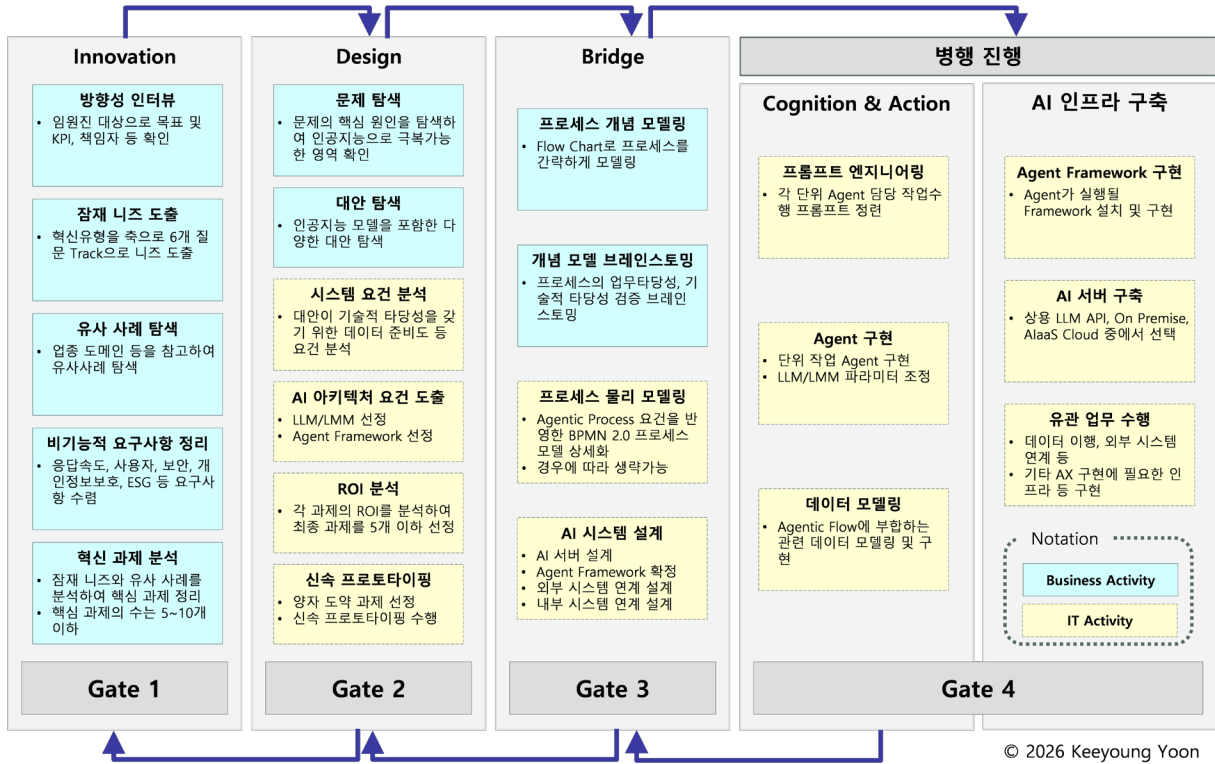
Innovation

방향성 인터뷰
• 임원진 대상으로 목표 및 KPI, 책임자 등 확인

잠재 니즈 도출
• 혁신유형을 축으로 6개 질문 Track으로 니즈 도출

유사 사례 탐색
• 업종 도메인 등을 참고하여 유사사례 탐색

비기능적 요구사항 정리
• 응답속도, 사용자, 보안, 개인정보보호, ESG 등 요구사항 수렴

혁신 과제 분석
• 잠재 니즈와 유사 사례를 분석하여 핵심 과제 정리
• 핵심 과제의 수는 5~10개 이하

Gate 1

Design

문제 탐색
• 문제의 핵심 원인을 탐색하여 인공지능으로 극복가능한 영역 확인

대안 탐색
• 인공지능 모델을 포함한 다양한 대안 탐색

시스템 요건 분석
• 대안이 기술적 타당성을 갖기 위한 데이터 준비도 등 요건 분석

AI 아키텍처 요건 도출
• LLM/LMM 선정
• Agent Framework 선정

ROI 분석
• 각 과제의 ROI를 분석하여 최종 과제를 5개 이하 선정

신속 프로토타이핑
• 양자 도약 과제 선정
• 신속 프로토타이핑 수행

Gate 2

Bridge

프로세스 개념 모델링
• Flow Chart로 프로세스를 간략하게 모델링

개념 모델 브레인스토밍
• 프로세스의 업무타당성, 기술적 타당성 검증 브레인스토밍

프로세스 물리 모델링
• Agentic Process 요건을 반영한 BPMN 2.0 프로세스 모델 상세화
• 경우에 따라 생략가능

AI 시스템 설계
• AI 서버 설계
• Agent Framework 확정
• 외부 시스템 연계 설계
• 내부 시스템 연계 설계

Gate 3

병행 진행

Cognition & Action

프롬프트 엔지니어링
• 각 단위 Agent 담당 작업수행 프롬프트 정련

Agent 구현
• 단위 작업 Agent 구현
• LLM/LMM 파라미터 조정

데이터 모델링
• Agentic Flow에 부합하는 관련 데이터 모델링 및 구현

AI 인프라 구축

Agent Framework 구현
• Agent가 실행될 Framework 설치 및 구현

AI 서버 구축
• 상용 LLM API, On Premise, AIaaS Cloud 중에서 선택

유관 업무 수행
• 데이터 이행, 외부 시스템 연계 등
• 기타 AX 구현에 필요한 인프라 등 구현

Notation
Business Activity
IT Activity

Gate 4

© 2026 Keeyoung Yoon